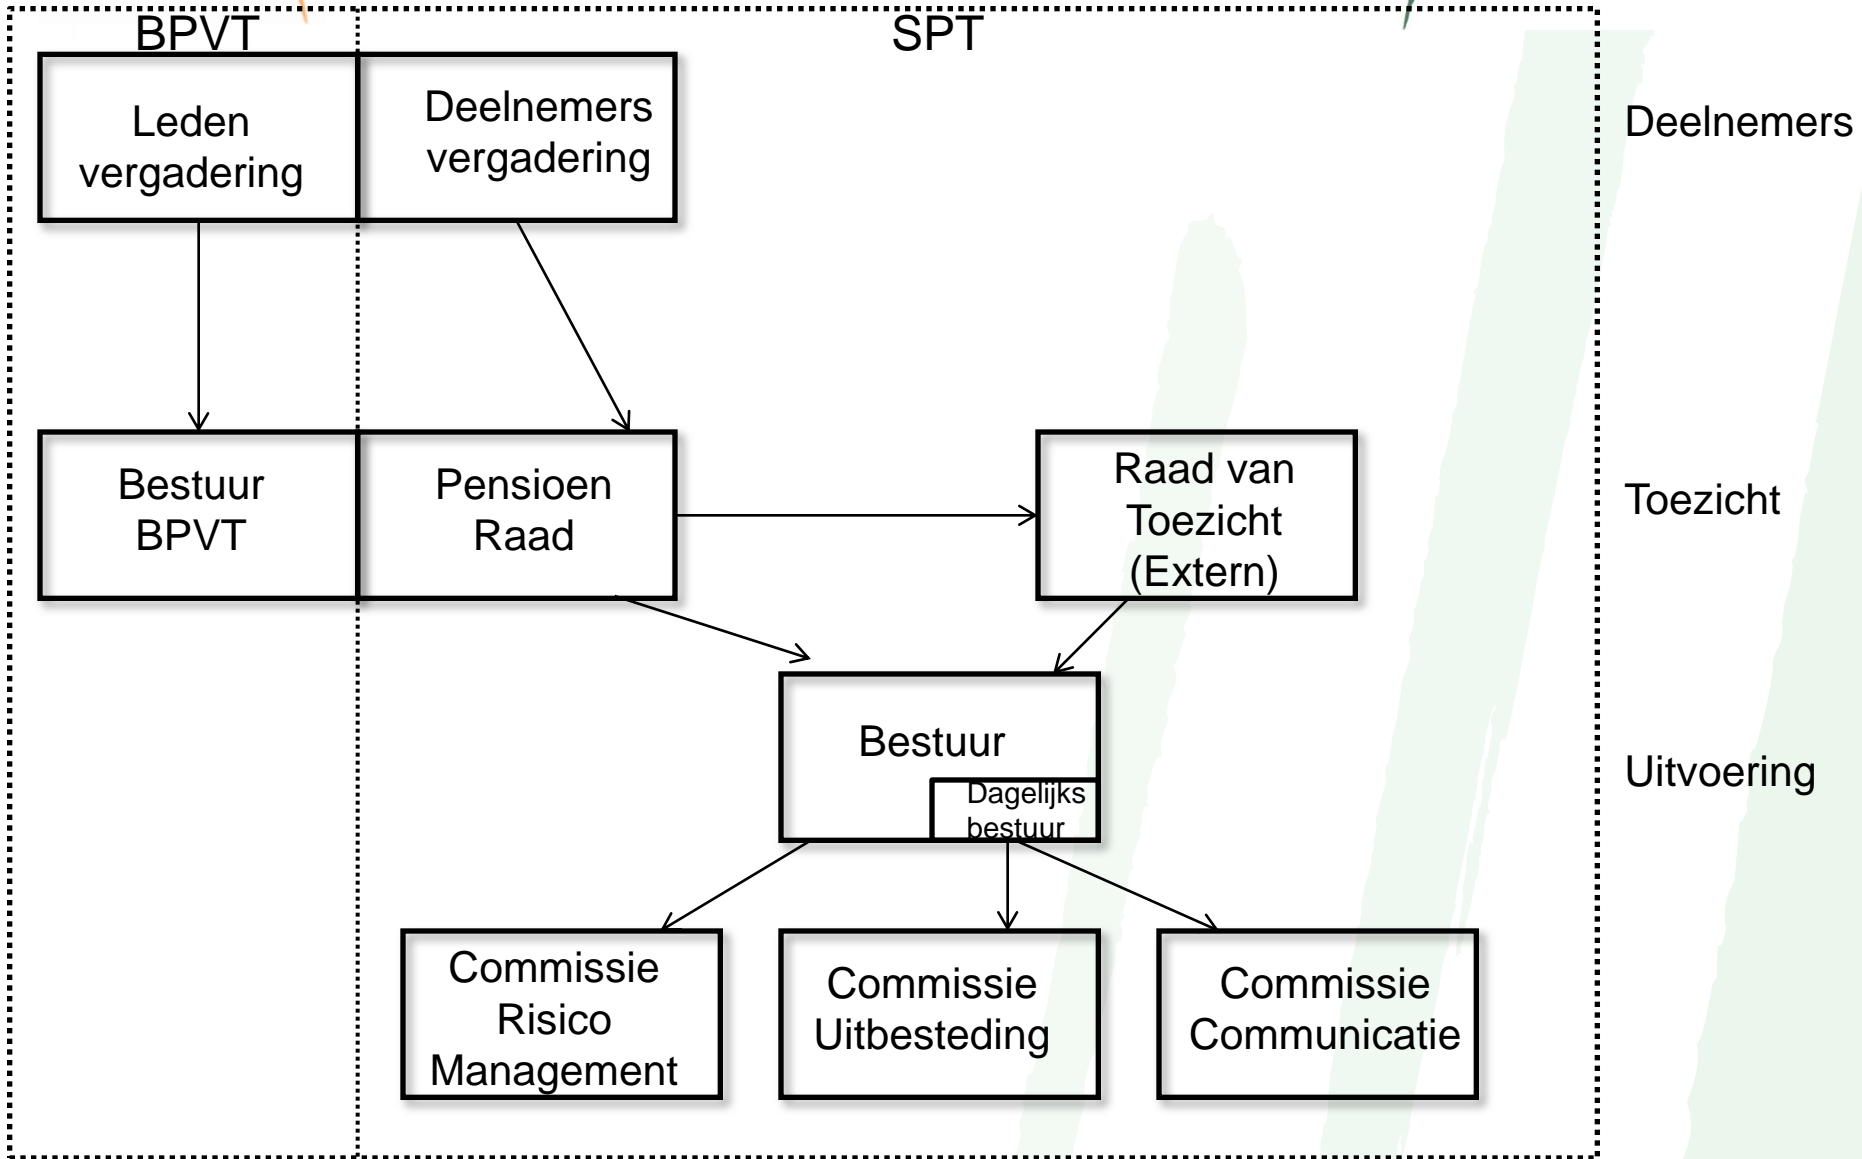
BPVT

SPT

Leden vergadering

Deelnemers vergadering

Deelnemers

Bestuur BPVT

Pensioen Raad

Raad van Toezicht (Extern)

Toezicht

Bestuur

Dagelijks bestuur

Uitvoering

Commissie Risico Management

Commissie Uitbesteding

Commissie Communicatie